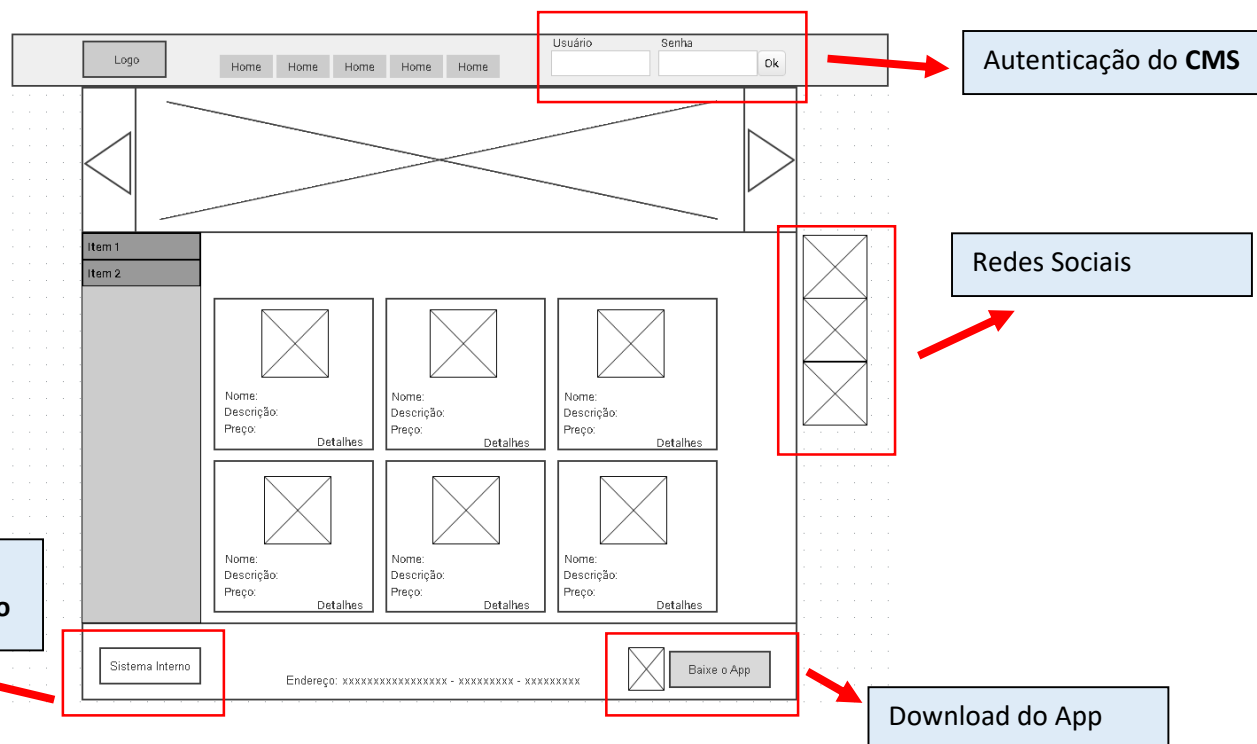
Logo

Home Home Home Home Home

Usuário Senha Ok

Autenticação do **CMS**

Item 1
Item 2

Redes Sociais

Nome:
Descrição:
Preço:
Detalhes

Nome:
Descrição:
Preço:
Detalhes

Nome:
Descrição:
Preço:
Detalhes

Nome:
Descrição:
Preço:
Detalhes

Nome:
Descrição:
Preço:
Detalhes

Nome:
Descrição:
Preço:
Detalhes

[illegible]o

Sistema Interno

Endereço: xxxxxxxxxxxxxxxxx - xxxxxxxxx - xxxxxxxxx

Baixe o App

Download do App